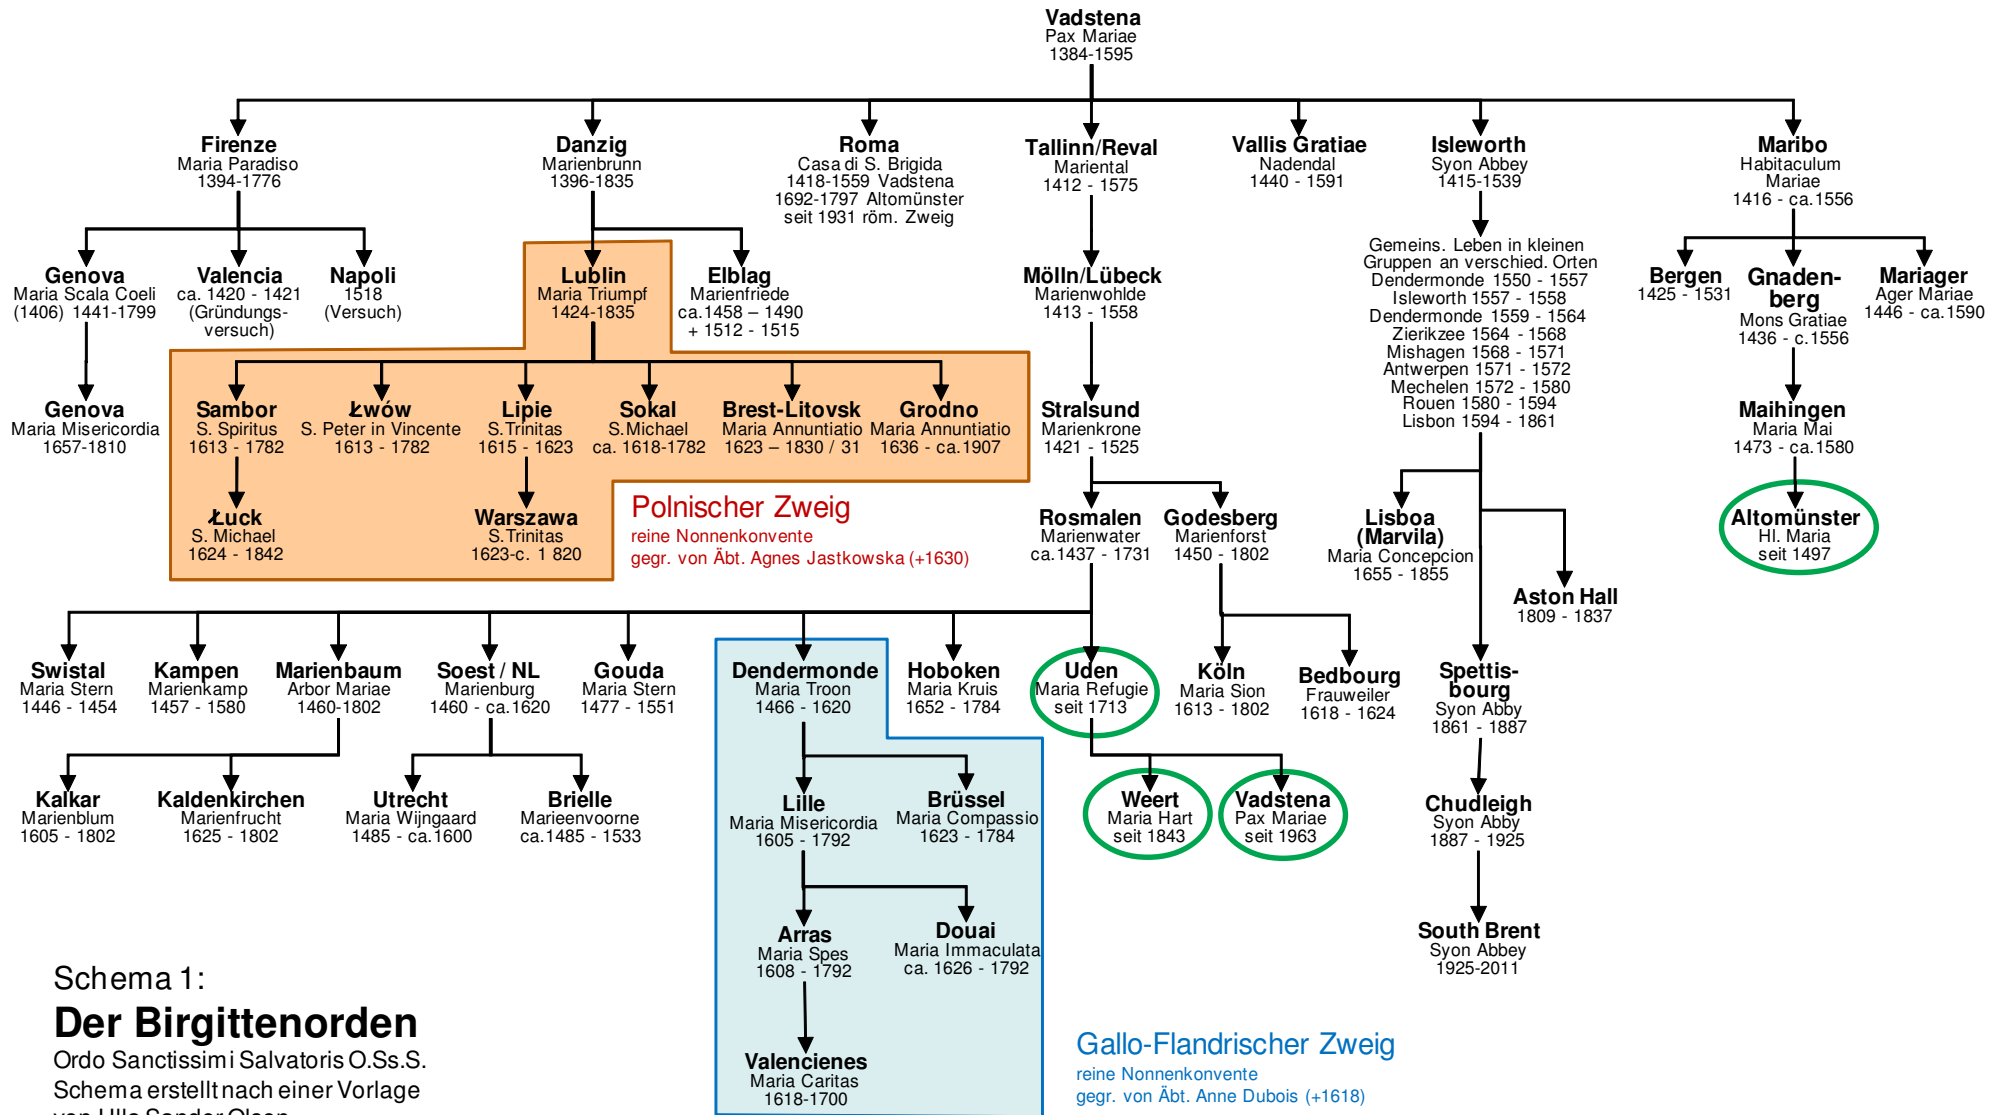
Vadstena
Pax Mariae
1384-1595

Firenze
Maria Paradiso
1394-1776

Danzig
Marienbrunn
1396-1835

Roma
Casa di S. Brigida
1418-1559 Vadstena
1692-1797 Altomünster
seit 1931 röm. Zweig

Tallinn/Reval
Mariental
1412 - 1575

Vallis Gratiae
Nadendal
1440 - 1591

Isleworth
Syon Abbey
1415-1539

Maribo
Habitaculum
Mariae
1416 - ca.1556

Genova
Maria Scala Coeli
(1406) 1441-1799

Valencia
ca. 1420 - 1421
(Gründungs-versuch)

Napoli
1518
(Versuch)

Lublin
Maria Triumpf
1424-1835

Elblag
Marienfriede
ca.1458 – 1490
+ 1512 - 1515

Mölln/Lübeck
Marienwohlde
1413 - 1558

Gemeins. Leben in kleinen Gruppen an verschied. Orten
Dendermonde 1550 - 1557
Isleworth 1557 - 1558
Dendermonde 1559 - 1564
Zierikzee 1564 - 1568
Mishagen 1568 - 1571
Antwerpen 1571 - 1572
Mechelen 1572 - 1580
Rouen 1580 - 1594
Lisbon 1594 - 1861

Bergen
1425 - 1531

Gnaden-berg
Mons Gratiae
1436 - c.1556

Mariager
Ager Mariae
1446 - ca.1590

Genova
Maria Misericordia
1657-1810

Sambor
S. Spiritus
1613 - 1782

Łwów
S. Peter in Vincente
1613 - 1782

Lipie
S.Trinitas
1615 - 1623

Sokal
S.Michael
ca. 1618-1782

Brest-Litovsk
Maria Annuntiatio
1623 – 1830 / 31

Grodno
Maria Annuntiatio
1636 - ca.1907

Stralsund
Marienkrone
1421 - 1525

Maihingen
Maria Mai
1473 - ca.1580

Łuck
S. Michael
1624 - 1842

Warszawa
S.Trinitas
1623-c. 1 820

Polnischer Zweig
reine Nonnenkonvente
gegr. von Äbt. Agnes Jastkowska (+1630)

Rosmalen
Marienwater
ca.1437 - 1731

Godesberg
Marienforst
1450 - 1802

Lisboa
(Marvila)
Maria Concepcion
1655 - 1855

Altomünster
Hl. Maria
seit 1497

Aston Hall
1809 - 1837

Swistal
Maria Stern
1446 - 1454

Kampen
Marienkamp
1457 - 1580

Marienbaum
Arbor Mariae
1460-1802

Soest / NL
Marienburg
1460 - ca.1620

Gouda
Maria Stern
1477 - 1551

Dendermonde
Maria Troon
1466 - 1620

Hoboken
Maria Kruis
1652 - 1784

Uden
Maria Refugie
seit 1713

Köln
Maria Sion
1613 - 1802

Bedbourg
Frauweiler
1618 - 1624

Spettis-bourg
Syon Abby
1861 - 1887

Kalkar
Marienblum
1605 - 1802

Kaldenkirchen
Marienfrucht
1625 - 1802

Utrecht
Maria Wijngaard
1485 - ca.1600

Brielle
Marieenvoorne
ca.1485 - 1533

Lille
Maria Misericordia
1605 - 1792

Brüssel
Maria Compassio
1623 - 1784

Weert
Maria Hart
seit 1843

Vadstena
Pax Mariae
seit 1963

Chudleigh
Syon Abby
1887 - 1925

Arras
Maria Spes
1608 - 1792

Douai
Maria Immaculata
ca. 1626 - 1792

South Brent
Syon Abbey
1925-2011

Schema 1:
Der Birgittenorden
Ordo Sanctissimi Salvatoris O.Ss.S.
Schema erstellt nach einer Vorlage
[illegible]

Valencienes
Maria Caritas
1618-1700

Gallo-Flandrischer Zweig
reine Nonnenkonvente
gegr. von Äbt. Anne Dubois (+1618)